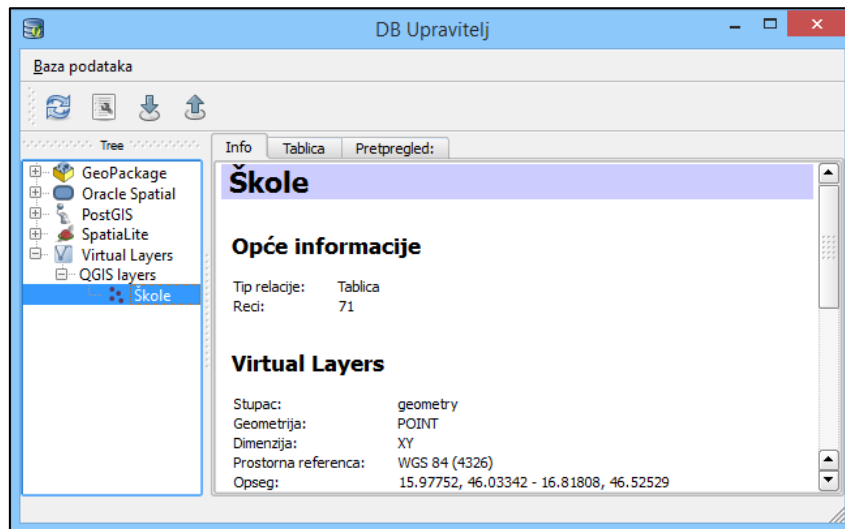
DB Upravitelj

Baza podataka

Tree

GeoPackage
Oracle Spatial
PostGIS
SpatiaLite
Virtual Layers
QGIS layers
Škole

Info | Tablica | Pretpregled:

Škole

Opće informacije

Tip relacije: Tablica
Reci: 71

Virtual Layers

Stupac: geometry
Geometrija: POINT
Dimenzija: XY
Prostorna referenca: WGS 84 (4326)
Opseg: 15.97752, 46.03342 - 16.81808, 46.52529